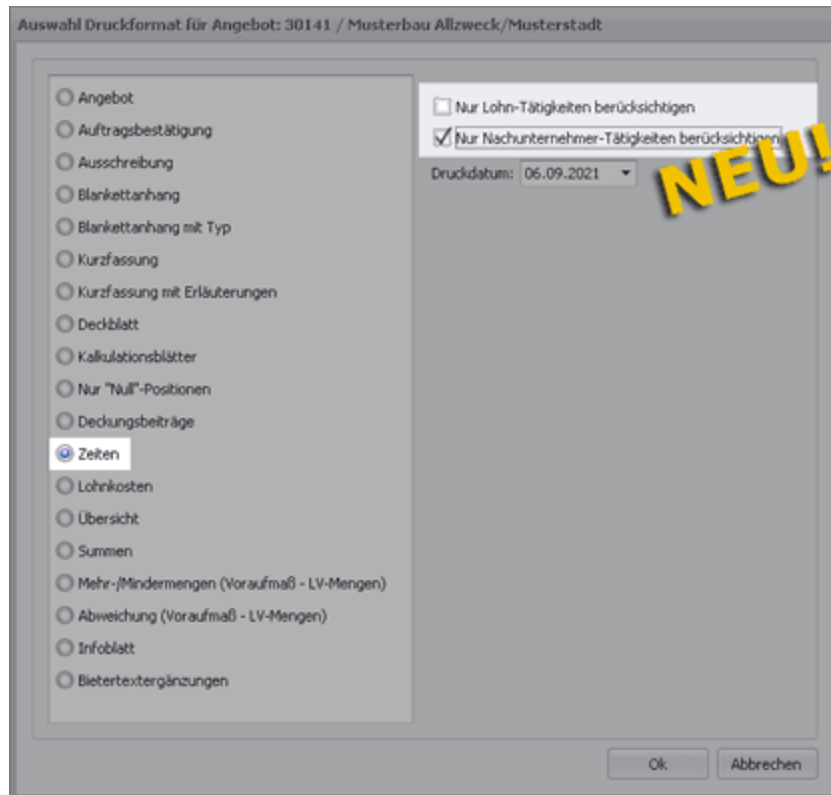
Auswahl Druckformat für Angebot: 30141 / Musterbau Allzweck/Musterstadt

Angebot
Auftragsbestätigung
Ausschreibung
Blankettanhang
Blankettanhang mit Typ
Kurzfassung
Kurzfassung mit Erläuterungen
Deckblatt
Kalkulationsblätter
Nur "Null"-Positionen
Deckungsbeiträge
Zeiten
Lohnkosten
Übersicht
Summen
Mehr-/Mindermengen (Voraufmaß - LV-Mengen)
Abweichung (Voraufmaß - LV-Mengen)
Infoblatt
Bietertextergänzungen

Nur Lohn-Tätigkeiten berücksichtigen
Nur Nachunternehmer-Tätigkeiten berücksichtigen
Druckdatum: 06.09.2021

NEU!

Ok
Abbrechen